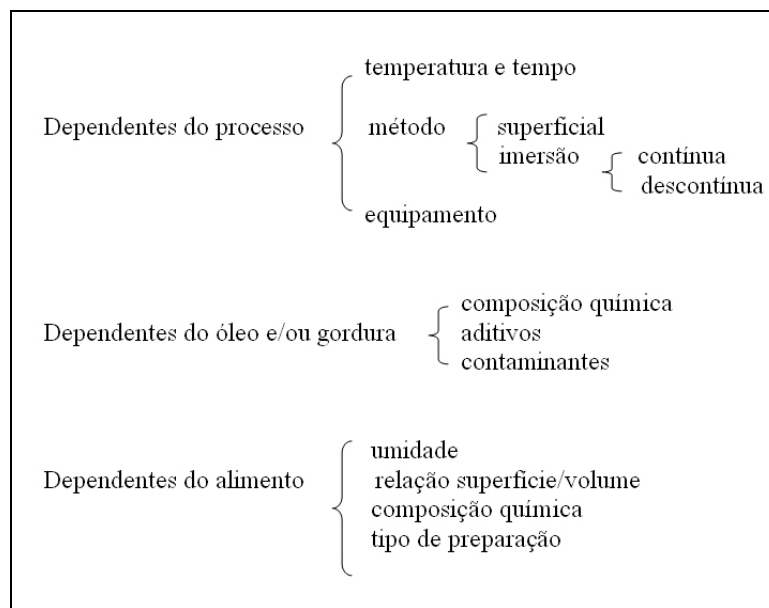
Dependentes do processo
temperatura e tempo
método
superficial
imersão
contínua
descontínua
equipamento

Dependentes do óleo e/ou gordura
composição química
aditivos
contaminantes

Dependentes do alimento
umidade
relação superfície/volume
composição química
tipo de preparação